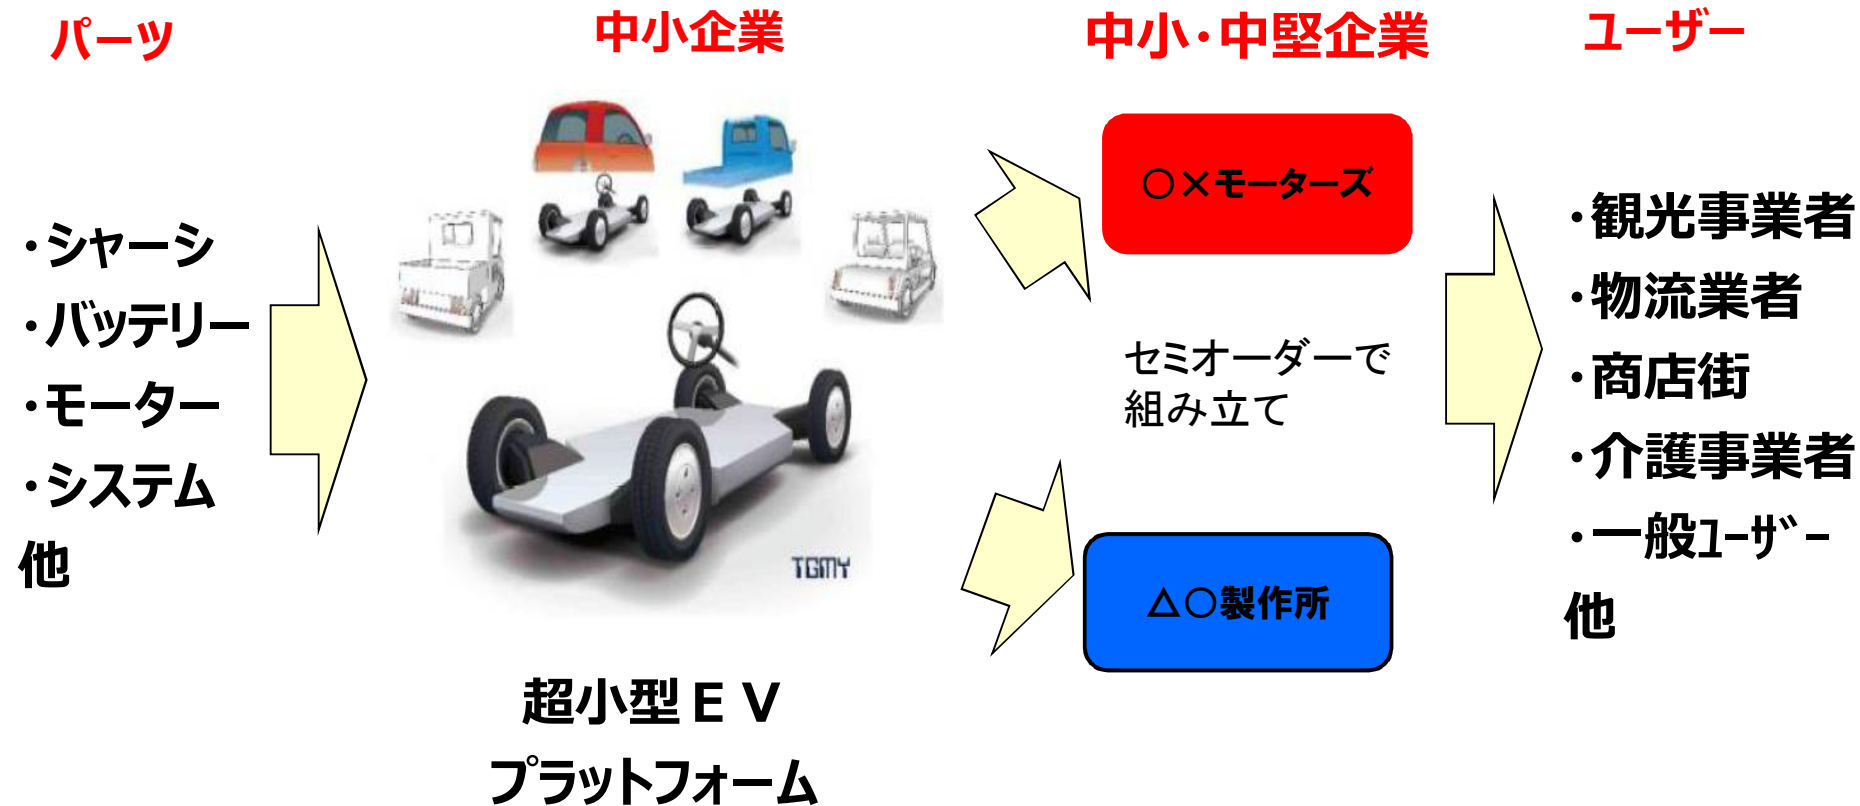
パーツ

中小企業

中小・中堅企業

ユーザー

・シャーシ
・バッテリー
・モーター
・システム
他

TGMY

超小型ＥＶ
プラットフォーム

〇×モーターズ

セミオーダーで
組み立て

△〇製作所

・観光事業者
・物流業者
・商店街
・介護事業者
・一般ﾕｰｻﾞｰ
他